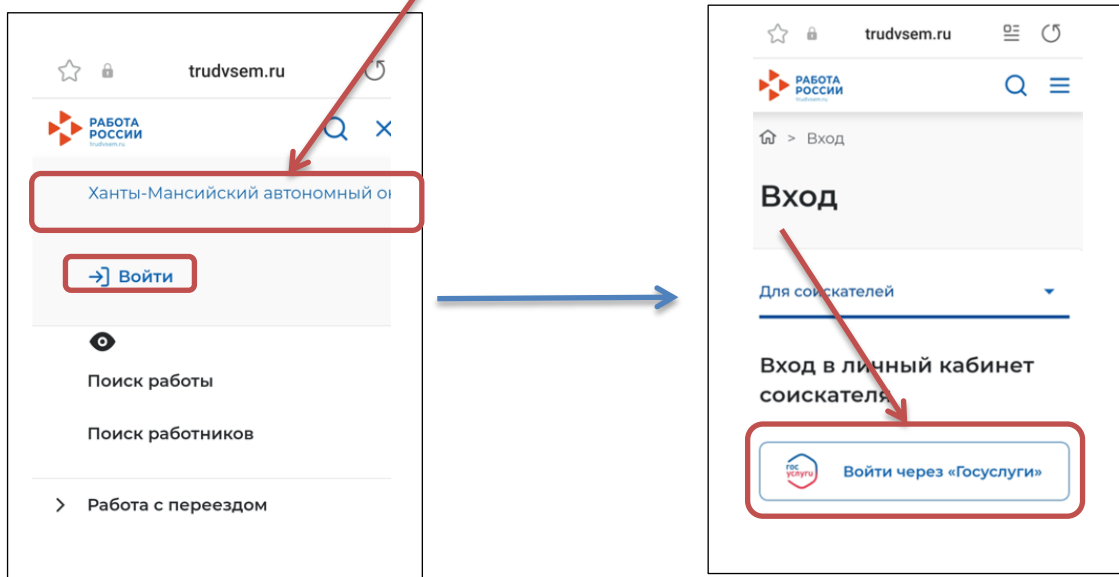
trudvsem.ru

РАБОТА РОССИИ
trudvsem.ru

Ханты-Мансийский автономный о

Войти

Поиск работы

Поиск работников

Работа с переездом

trudvsem.ru

РАБОТА РОССИИ
trudvsem.ru

> Вход

Вход

Для соискателей

Вход в личный кабинет соискателя

гос услуги

Войти через «Госуслуги»